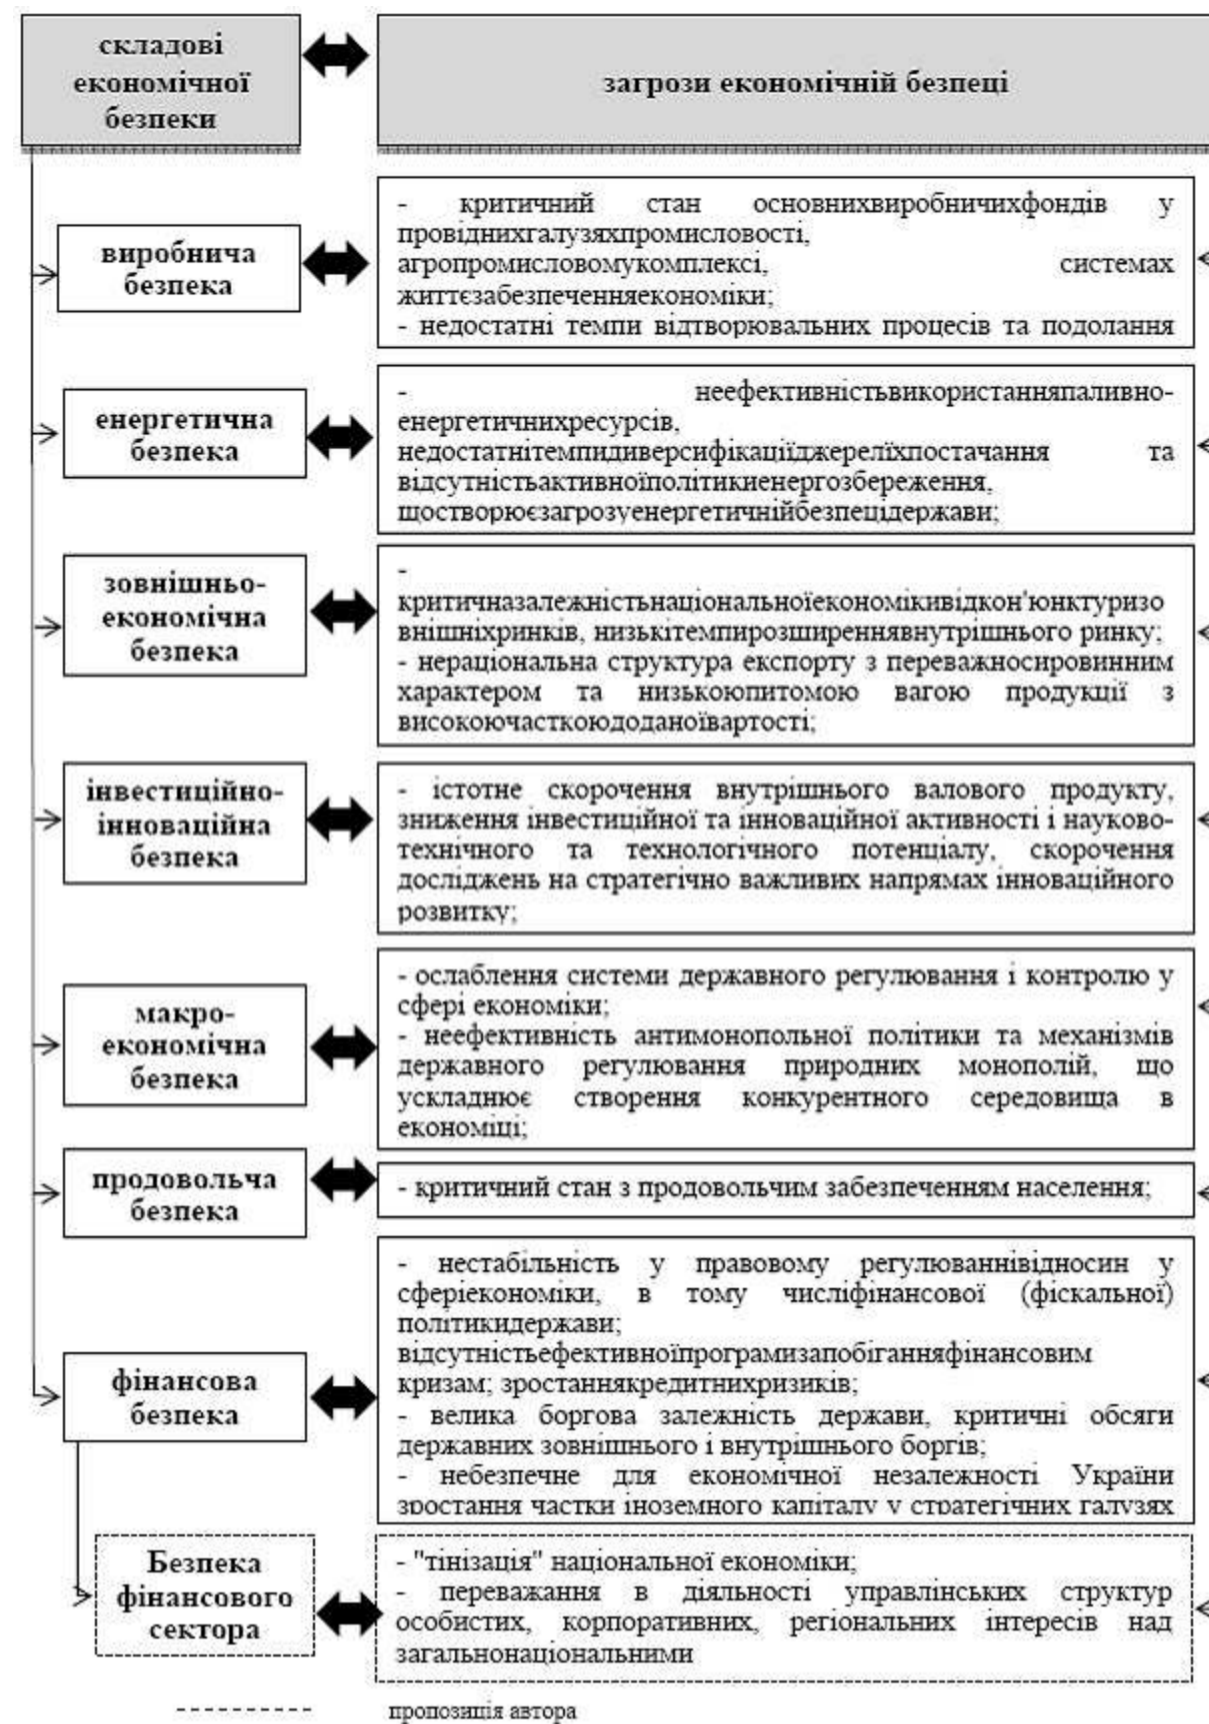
складові економічної безпеки

загрози економічній безпеці

виробнича безпека

- критичний стан основнихвиробничихфондів у провіднихгалузяхпромисловості, агропромисловомукомплексі, системах життєзабезпеченняекономіки;
- недостатні темпи відтворювальних процесів та подолання

енергетична безпека

- неефективністьвикористанняпаливно-енергетичнихресурсів, недостатнітемпидиверсифікаціїджерелїхпостачання та відсутністьактивноїполітикиенергозбереження, щостворюєзагрозуенергетичнійбезпецідержави;

зовнішньо-економічна безпека

- критичназалежністьнаціональноїекономікивідкон'юнктуризо внішніхринків, низькітемпирозширеннявнутрішнього ринку;
- нераціональна структура експорту з переважносировинним характером та низькоюпитомою вагою продукції з високоючасткоюдоданоївартості;

інвестиційно-інноваційна безпека

- істотне скорочення внутрішнього валового продукту, зниження інвестиційної та інноваційної активності і науково-технічного та технологічного потенціалу, скорочення досліджень на стратегічно важливих напрямах інноваційного розвитку;

макро-економічна безпека

- ослаблення системи державного регулювання і контролю у сфері економіки;
- неефективність антимонопольної політики та механізмів державного регулювання природних монополій, що ускладнює створення конкурентного середовища в економіці;

продовольча безпека

- критичний стан з продовольчим забезпеченням населення;

фінансова безпека

- нестабільність у правовому регулюваннівідносин у сферіекономіки, в тому числіфінансової (фіскальної) політикидержави;
відсутністьефективноїпрограмизапобіганняфінансовим кризам; зростаннякредитнихризиків;
- велика боргова залежність держави, критичні обсяги державних зовнішнього і внутрішнього боргів;
- небезпечне для економічної незалежності України зростання частки іноземного капіталу у стратегічних галузях

Безпека фінансового сектора

- "тінізація" національної економіки;
- переважання в діяльності управлінських структур особистих, корпоративних, регіональних інтересів над загальнонаціональними

пропозиція автора